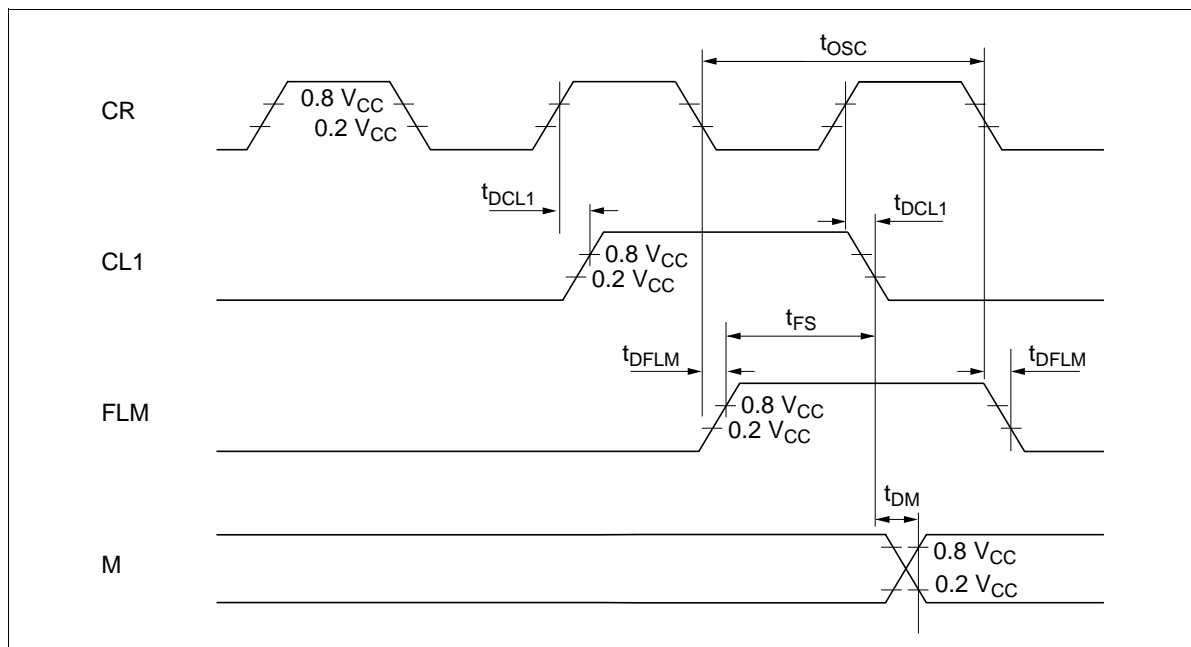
$t_{OSC}$

CR

0.8 $V_{CC}$
0.2 $V_{CC}$

$t_{DCL1}$

$t_{DCL1}$

CL1

0.8 $V_{CC}$
0.2 $V_{CC}$

$t_{FS}$

$t_{DFLM}$

$t_{DFLM}$

FLM

0.8 $V_{CC}$
0.2 $V_{CC}$

$t_{DM}$

M

0.8 $V_{CC}$
0.2 $V_{CC}$